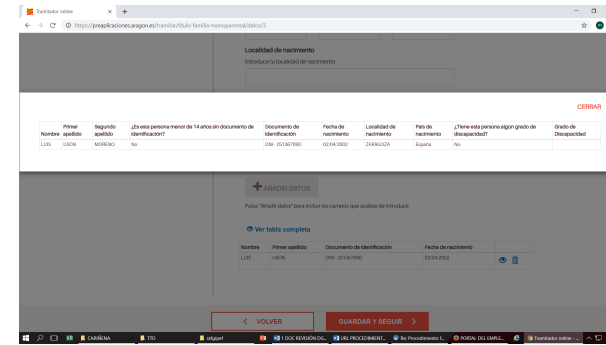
Tramitador online ×  +

https://preaplicaciones.aragon.es/tramitar/titulo-familia-monoparental/datos/3

Localidad de nacimiento
Introduce tu localidad de nacimiento

CERRAR

| Nombre | Primer apellido | Segundo apellido | ¿Es esta persona menor de 14 años sin documento de identificación? | Documento de identificación | Fecha de nacimiento | Localidad de nacimiento | País de nacimiento | ¿Tiene esta persona algún grado de discapacidad? | Grado de Discapacidad |
|---|---|---|---|---|---|---|---|---|---|
| LUIS | USON | MORENO | No | DNI - 25136789O | 02/04/2002 | ZARAGOZA | España | No | |

AÑADIR DATOS
Pulsa "Añadir datos" para incluir los campos que acabas de introducir

Ver tabla completa

| Nombre | Primer apellido | Documento de identificación | Fecha de nacimiento | |
|---|---|---|---|---|
| LUIS | USON | DNI - 25136789O | 02/04/2002 | |

< VOLVER
GUARDAR Y SEGUIR >

CARIÑENA  TTO  sdgpef  1 DOC REVISIÓN DG...  URL PROCEDIMIENT...  Re: Procedimiento t...  PORTAL DEL EMPLE...  Tramitador online -...